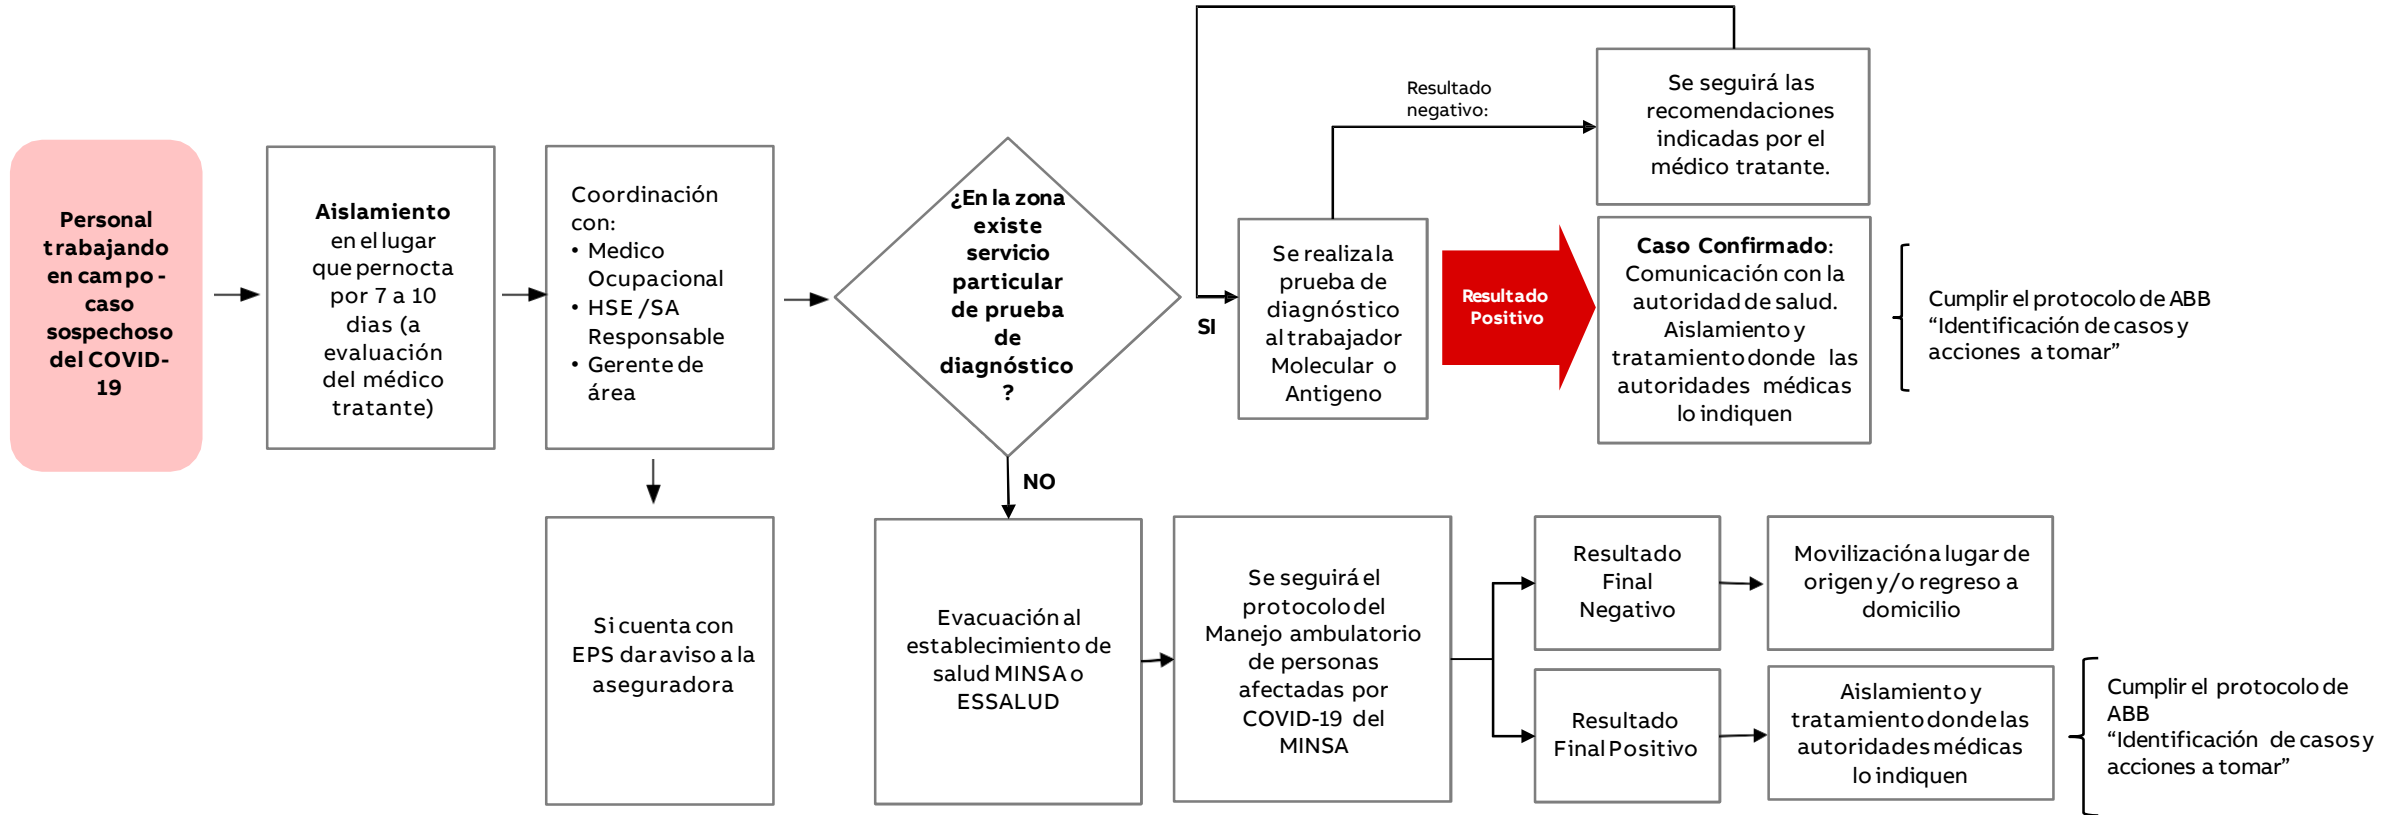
**Personal trabajando en campo - caso sospechoso del COVID-19**

**Aislamiento** en el lugar que pernocta por 7 a 10 dias (a evaluación del médico tratante)

Coordinación con:
• Medico Ocupacional
• HSE /SA Responsable
• Gerente de área

Si cuenta con EPS dar aviso a la aseguradora

**¿En la zona existe servicio particular de prueba de diagnóstico?**

**SI**

**NO**

Se realiza la prueba de diagnóstico al trabajador Molecular o Antigeno

Resultado negativo:

Se seguirá las recomendaciones indicadas por el médico tratante.

**Resultado Positivo**

**Caso Confirmado**: Comunicación con la autoridad de salud. Aislamiento y tratamiento donde las autoridades médicas lo indiquen

Cumplir el protocolo de ABB “Identificación de casos y acciones a tomar”

Evacuación al establecimiento de salud MINSA o ESSALUD

Se seguirá el protocolo del Manejo ambulatorio de personas afectadas por COVID-19 del MINSA

Resultado Final Negativo

Movilización a lugar de origen y/o regreso a domicilio

Resultado Final Positivo

Aislamiento y tratamiento donde las autoridades médicas lo indiquen

Cumplir el protocolo de ABB “Identificación de casos y acciones a tomar”